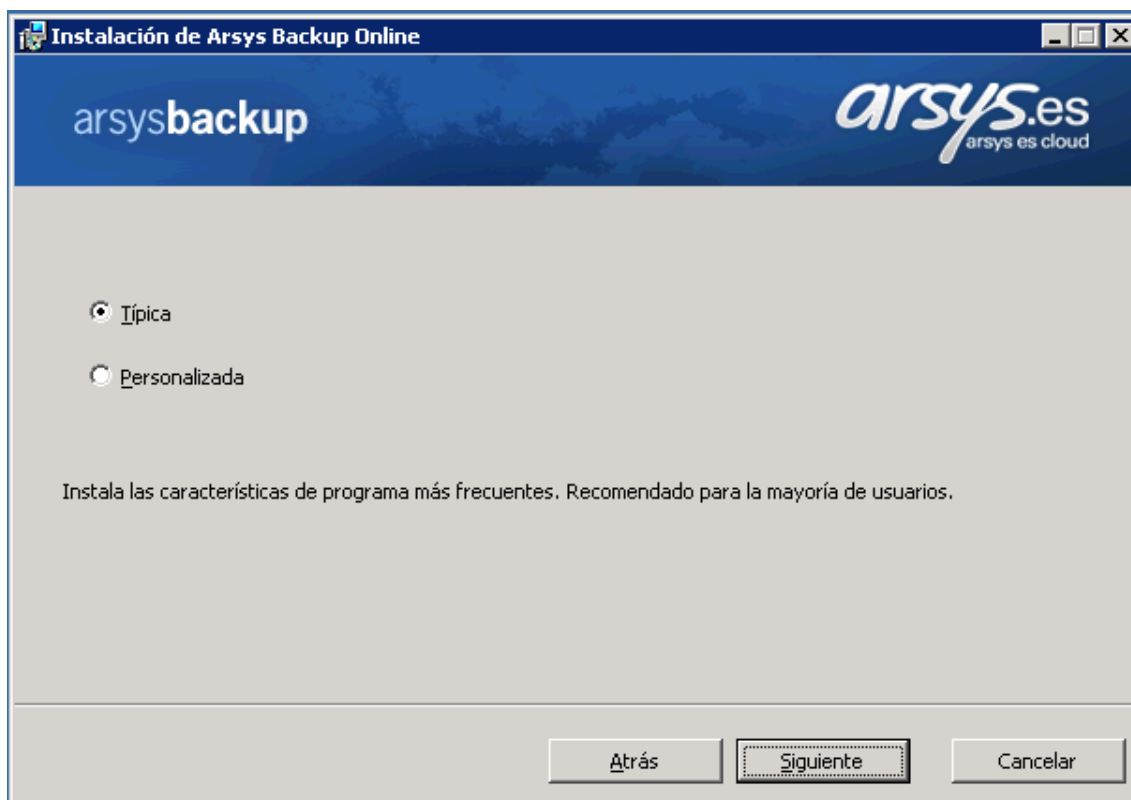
Instalación de Arsys Backup Online

arsysbackup

arsys.es
arsys es cloud

Típica

Personalizada

Instala las características de programa más frecuentes. Recomendado para la mayoría de usuarios.

Atrás
Siguiente
Cancelar